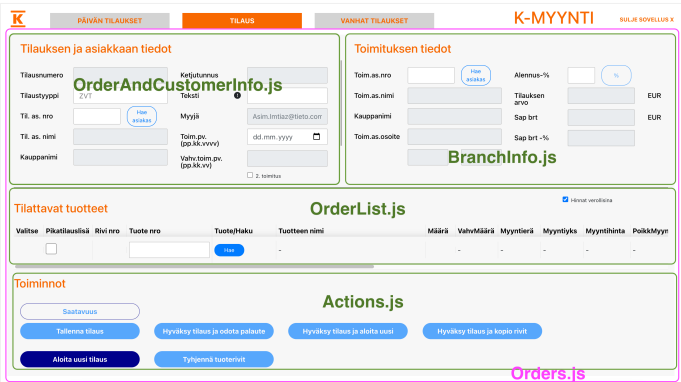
K

PÄIVÄN TILAUKSET

TILAUS

VANHAT TILAUKSET

K-MYYNTI

SULJE SOVELLUS X

Tilauksen ja asiakkaan tiedot

Tilausnumero

Ketjutunnus

OrderAndCustomerInfo.js

Tilaustyyppi

ZVT

Teksti

Til. as. nro

Hae asiakas

Myyjä

Asim.Imtiaz@tieto.com

Til. as. nimi

Toim.pv. (pp.kk.vvvv)

dd.mm.yyyy

Kauppanimi

Vahv.toim.pv. (pp.kk.vv)

2. toimitus

Toimituksen tiedot

Toim.as.nro

Hae asiakas

Alennus-%

%

Toim.as.nimi

Tilauksen arvo

EUR

Kauppanimi

Sap brt

EUR

Toim.as.osoite

Sap brt -%

BranchInfo.js

Tilattavat tuotteet

OrderList.js

Hinnat verollisina

| Valitse | Pikatilauslistä | Rivi nro | Tuote nro | Tuote/Haku | Tuotteen nimi | Määrä | VahvMäärä | Myyntierä | Myyntiyks | Myyntihinta | PoikkMyyn |
|---|---|---|---|---|---|---|---|---|---|---|---|
| | | | | Hae | - | - | - | - | - | - | |

Toiminnot

Actions.js

Saatavuus

Tallenna tilaus

Hyväksy tilaus ja odota palaute

Hyväksy tilaus ja aloita uusi

Hyväksy tilaus ja kopio rivit

Aloita uusi tilaus

Tyhjennä tuoterivit

Orders.js